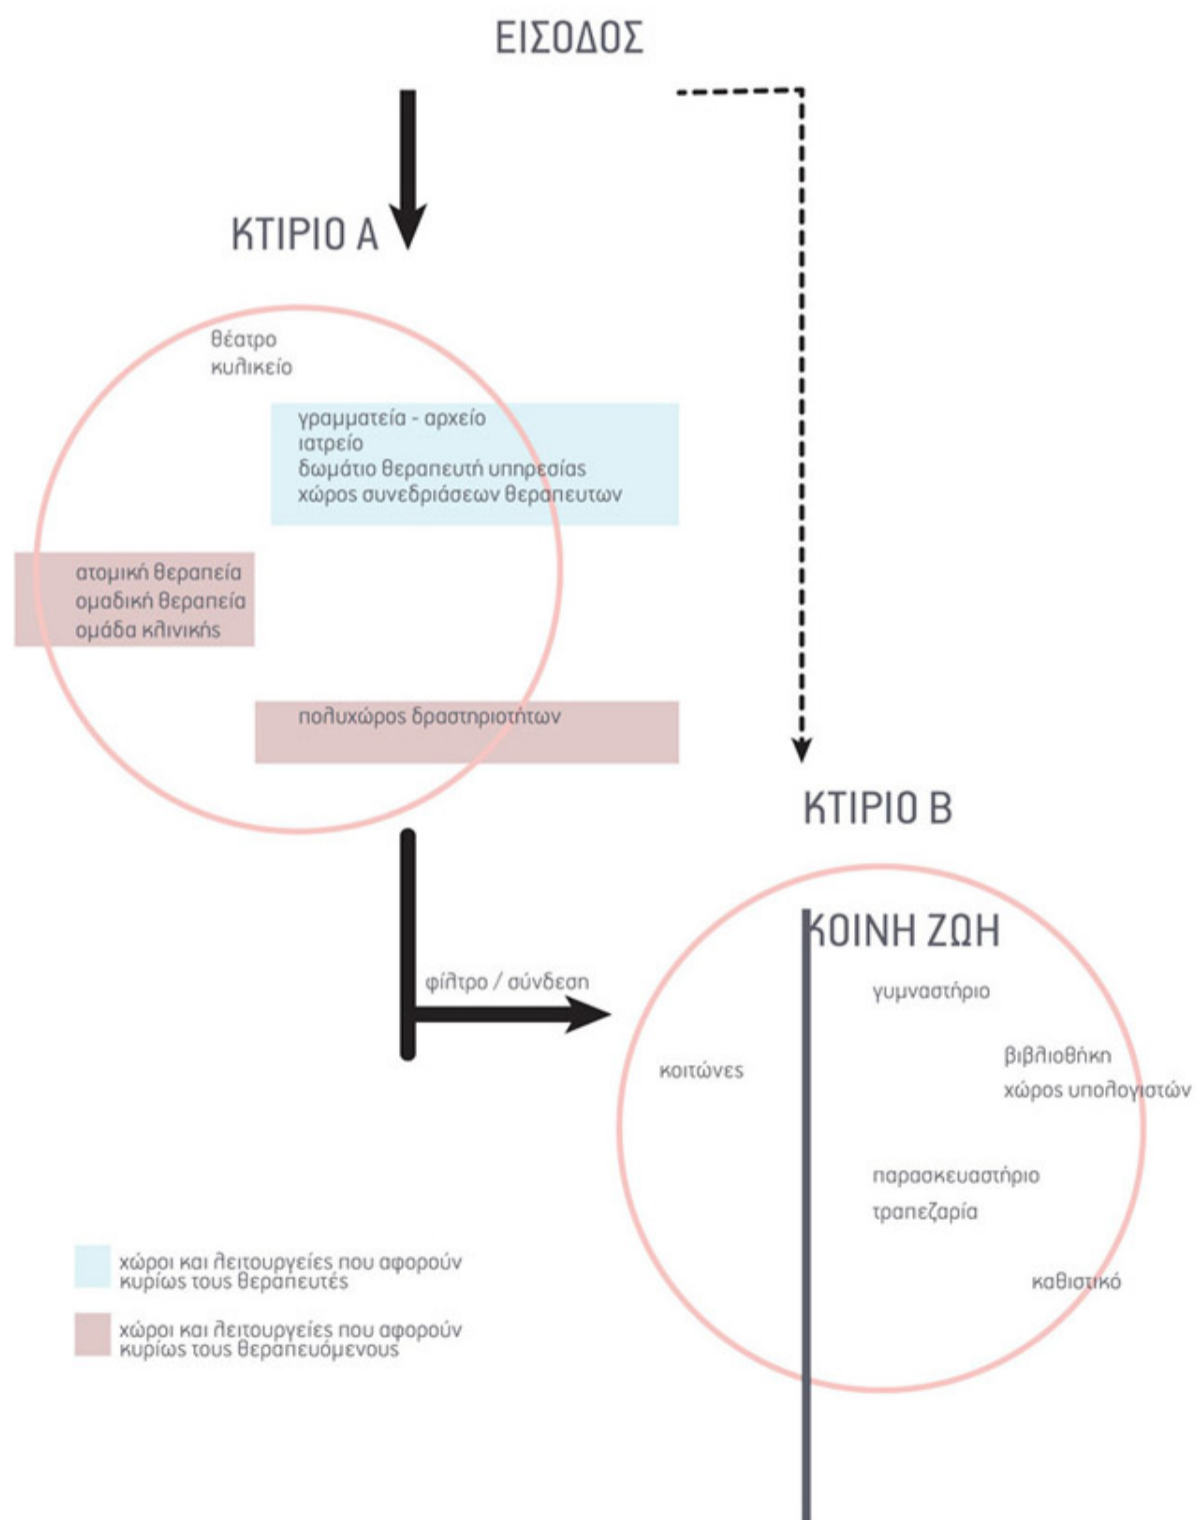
ΕΙΣΟΔΟΣ

ΚΤΙΡΙΟ Α

θέατρο
κυλικείο

γραμματεία - αρχείο
ιατρείο
δωμάτιο θεραπευτή υπηρεσίας
χώρος συνεδριάσεων θεραπευτών

ατομική θεραπεία
ομαδική θεραπεία
ομάδα κλινικής

πολυχώρος δραστηριοτήτων

ΚΤΙΡΙΟ Β

φίλτρο / σύνδεση

ΚΟΙΝΗ ΖΩΗ

γυμναστήριο

κοιτώνες

βιβλιοθήκη
χώρος υπολογιστών

παρασκευαστήριο
τραπεζαρία

καθιστικό

χώροι και λειτουργείες που αφορούν κυρίως τους θεραπευτές

χώροι και λειτουργείες που αφορούν κυρίως τους θεραπευόμενους